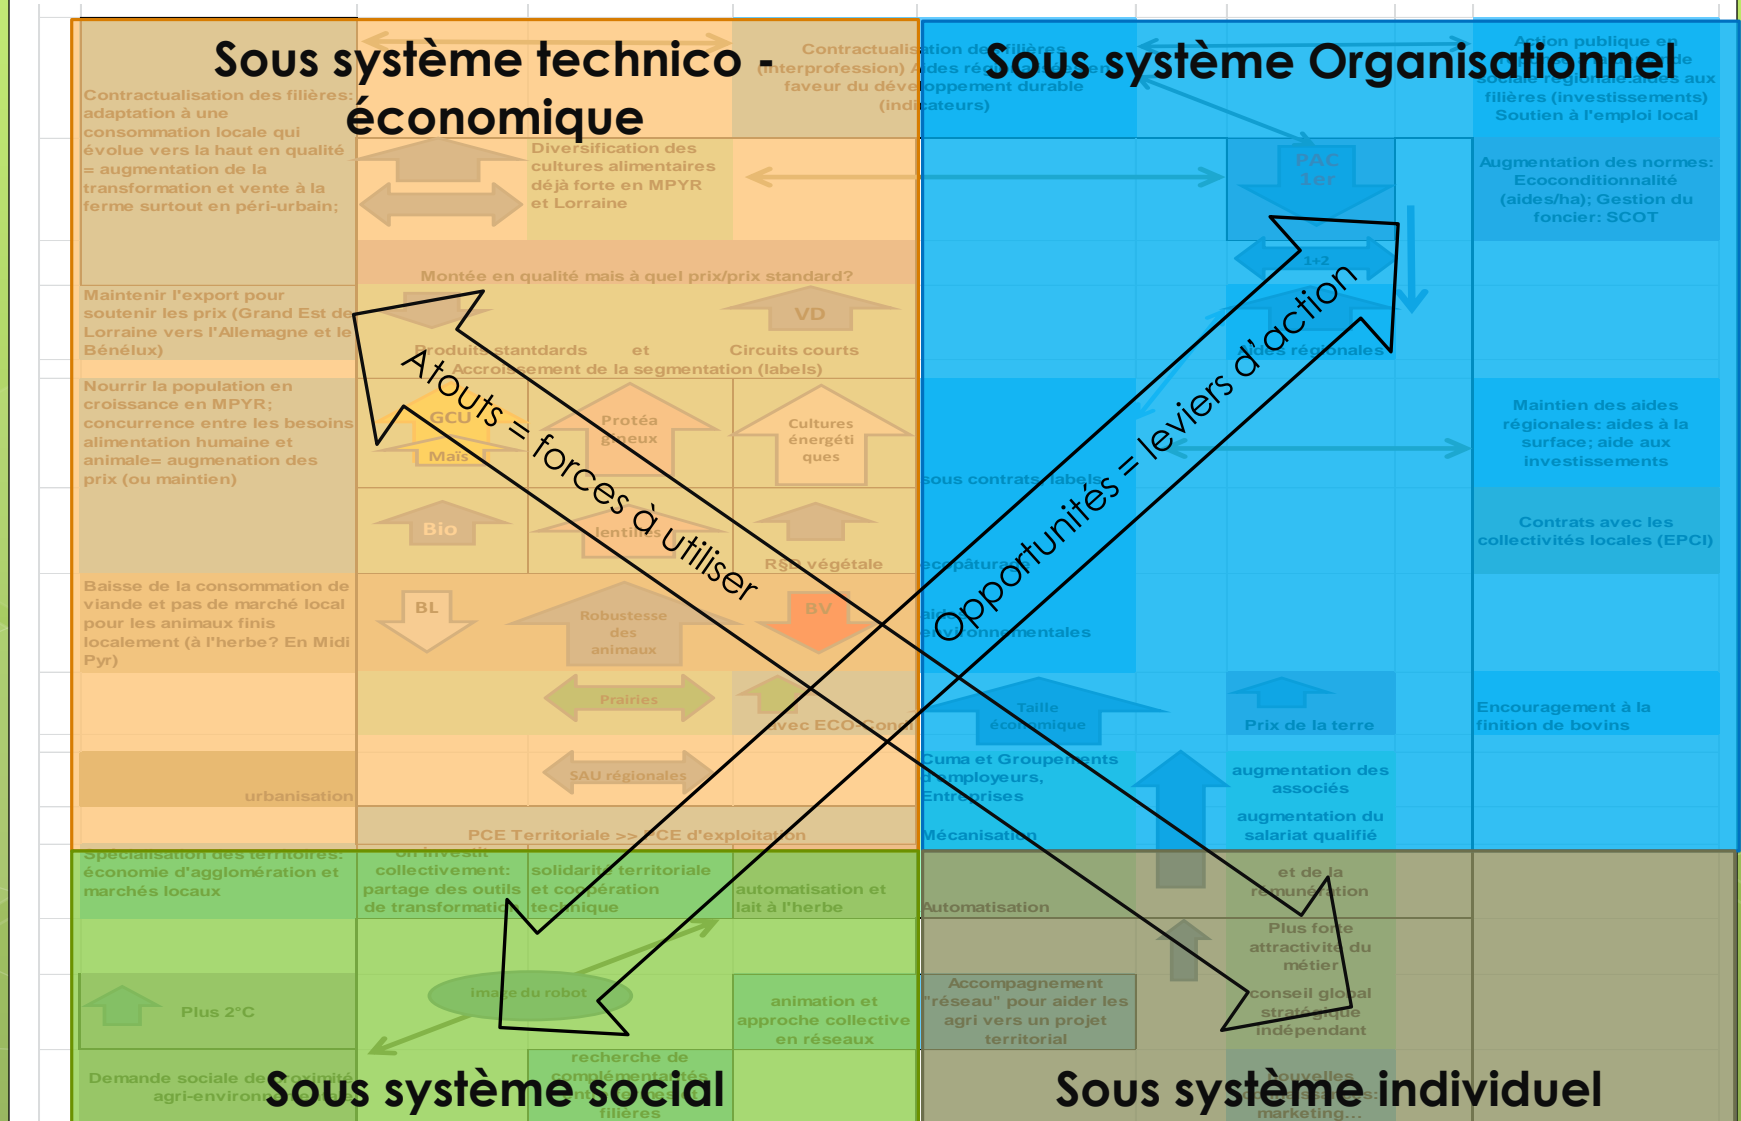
Sous système technico - économique

Sous système Organisationnel

Contractualisation des filières: adaptation à une consommation locale qui évolue vers la haut en qualité = augmentation de la transformation et vente à la ferme surtout en péri-urbain;

Contractualisation des filières (interprofession) Aides régionales en faveur du développement durable (indicateurs)

Action publique en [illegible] régionale aides aux filières (investissements) Soutien à l'emploi local

Diversification des cultures alimentaires déjà forte en MPYR et Lorraine

PAC 1er

Augmentation des normes: Ecoconditionnalité (aides/ha); Gestion du foncier: SCOT

1+2

Montée en qualité mais à quel prix/prix standard?

Maintenir l'export pour soutenir les prix (Grand Est de Lorraine vers l'Allemagne et le Bénélux)

VD

Produits standards et Circuits courts

Accroissement de la segmentation (labels)

aides régionales

Nourrir la population en croissance en MPYR; concurrence entre les besoins alimentation humaine et animale= augmentation des prix (ou maintien)

GCU

Maïs

Protéagineux

Cultures énergétiques

Maintien des aides régionales: aides à la surface; aide aux investissements

sous contrats labels

Bio

lentilles

RSE végétale

Contrats avec les collectivités locales (EPCI)

écopâturage

Baisse de la consommation de viande et pas de marché local pour les animaux finis localement (à l'herbe? En Midi Pyr)

BL

Robustesse des animaux

BV

aides environnementales

Prairies

avec ECO-Conti

Taille économique

Prix de la terre

Encouragement à la finition de bovins

SAU régionales

urbanisation

Cuma et Groupements d'employeurs, Entreprises

augmentation des associés

augmentation du salariat qualifié

Mécanisation

PCE Territoriale >> PCE d'exploitation

Spécialisation des territoires: économie d'agglomération et marchés locaux

on investit collectivement: partage des outils de transformation

solidarité territoriale et coopération technique

automatisation et lait à l'herbe

Automatisation

et de la rémunération

Plus forte attractivité du métier

Plus 2°C

image du robot

animation et approche collective en réseaux

Accompagnement "réseau" pour aider les agri vers un projet territorial

conseil global stratégique indépendant

Demande sociale de proximité agri-environ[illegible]

recherche de complémentarités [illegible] filières

Nouvelles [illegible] marketing...

Atouts = forces à utiliser

Opportunités = leviers d'action

Sous système social

Sous système individuel